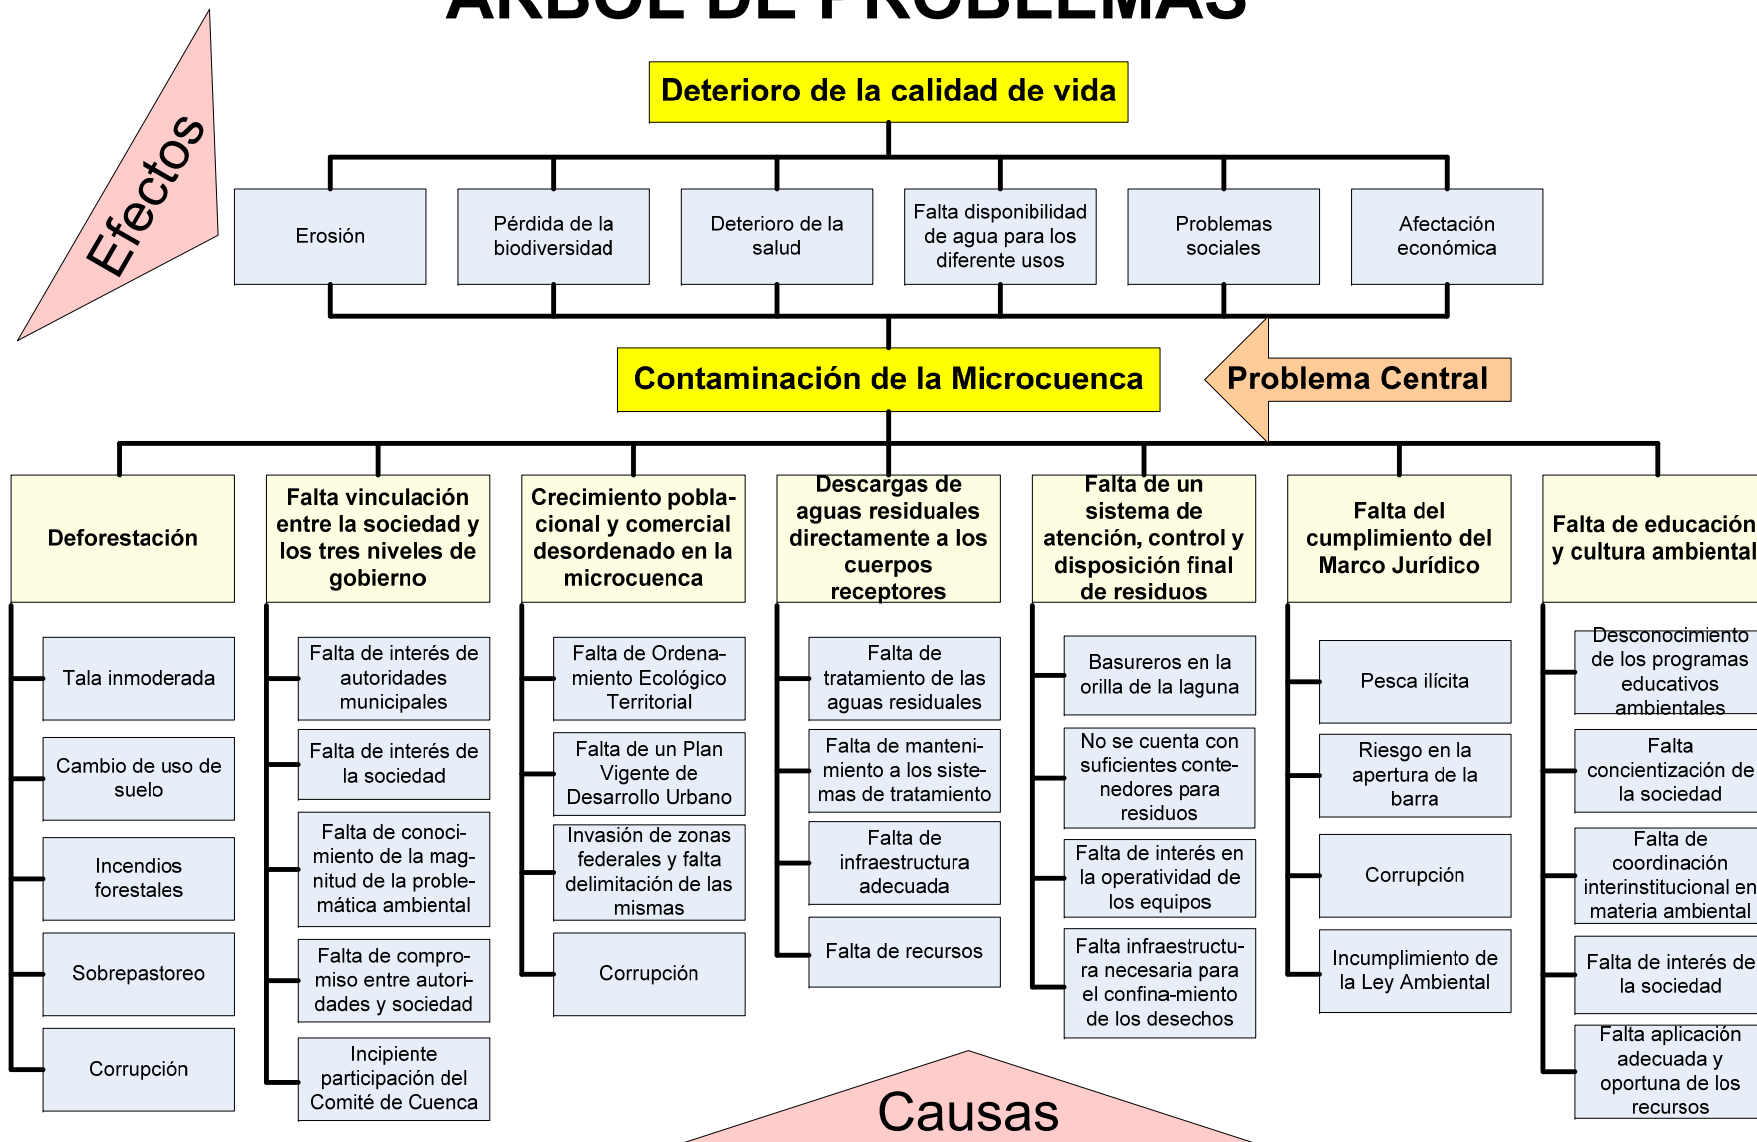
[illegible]

Efectos

Deterioro de la calidad de vida

Erosión

Pérdida de la biodiversidad

Deterioro de la salud

Falta disponibilidad de agua para los diferente usos

Problemas sociales

Afectación económica

Contaminación de la Microcuenca

Problema Central

Deforestación

Tala inmoderada

Cambio de uso de suelo

Incendios forestales

Sobrepastoreo

Corrupción

Falta vinculación entre la sociedad y los tres niveles de gobierno

Falta de interés de autoridades municipales

Falta de interés de la sociedad

Falta de conocimiento de la magnitud de la problemática ambiental

Falta de compromiso entre autoridades y sociedad

Incipiente participación del Comité de Cuenca

Crecimiento poblacional y comercial desordenado en la microcuenca

Falta de Ordenamiento Ecológico Territorial

Falta de un Plan Vigente de Desarrollo Urbano

Invasión de zonas federales y falta delimitación de las mismas

Corrupción

Descargas de aguas residuales directamente a los cuerpos receptores

Falta de tratamiento de las aguas residuales

Falta de mantenimiento a los sistemas de tratamiento

Falta de infraestructura adecuada

Falta de recursos

Falta de un sistema de atención, control y disposición final de residuos

Basureros en la orilla de la laguna

No se cuenta con suficientes contenedores para residuos

Falta de interés en la operatividad de los equipos

Falta infraestructura necesaria para el confina-miento de los desechos

Falta del cumplimiento del Marco Jurídico

Pesca ilícita

Riesgo en la apertura de la barra

Corrupción

Incumplimiento de la Ley Ambiental

Falta de educación y cultura ambiental

Desconocimiento de los programas educativos ambientales

Falta concientización de la sociedad

Falta de coordinación interinstitucional en materia ambiental

Falta de interés de la sociedad

Falta aplicación adecuada y oportuna de los recursos

Causas